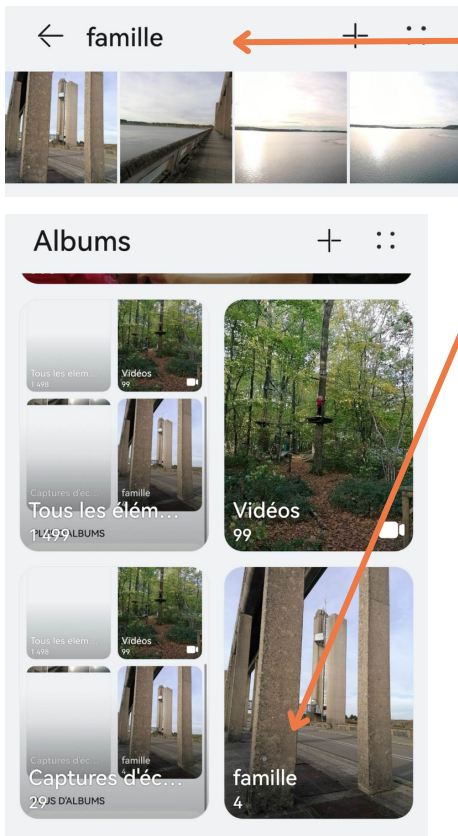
famille

Albums

Tous les élém
1 498
Vidéos
99
Captures d'éc
famille
Tous les élém...
1 499 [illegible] ALBUMS

Vidéos
99

Tous les élém
1 498
Vidéos
99
Captures d'éc
famille
4
Captures d'éc...
29 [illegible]S D'ALBUMS

famille
4